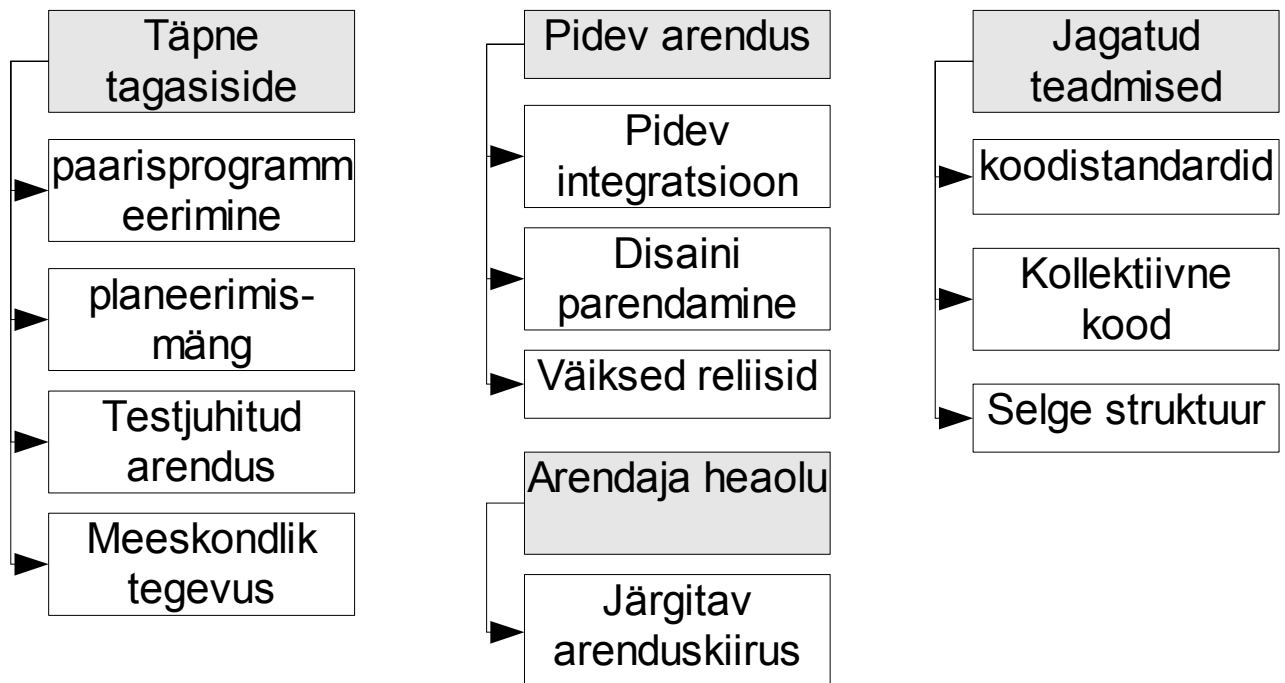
Täpne tagasiside

paarisprogrammeerimine

planeerimismäng

Testjuhitud arendus

Meeskondlik tegevus

Pidev arendus

Pidev integratsioon

Disaini parendamine

Väiksed reliisid

Arendaja heaolu

Järgitav arenduskiirus

Jagatud teadmised

koodistandardid

Kollektiivne kood

Selge struktuur